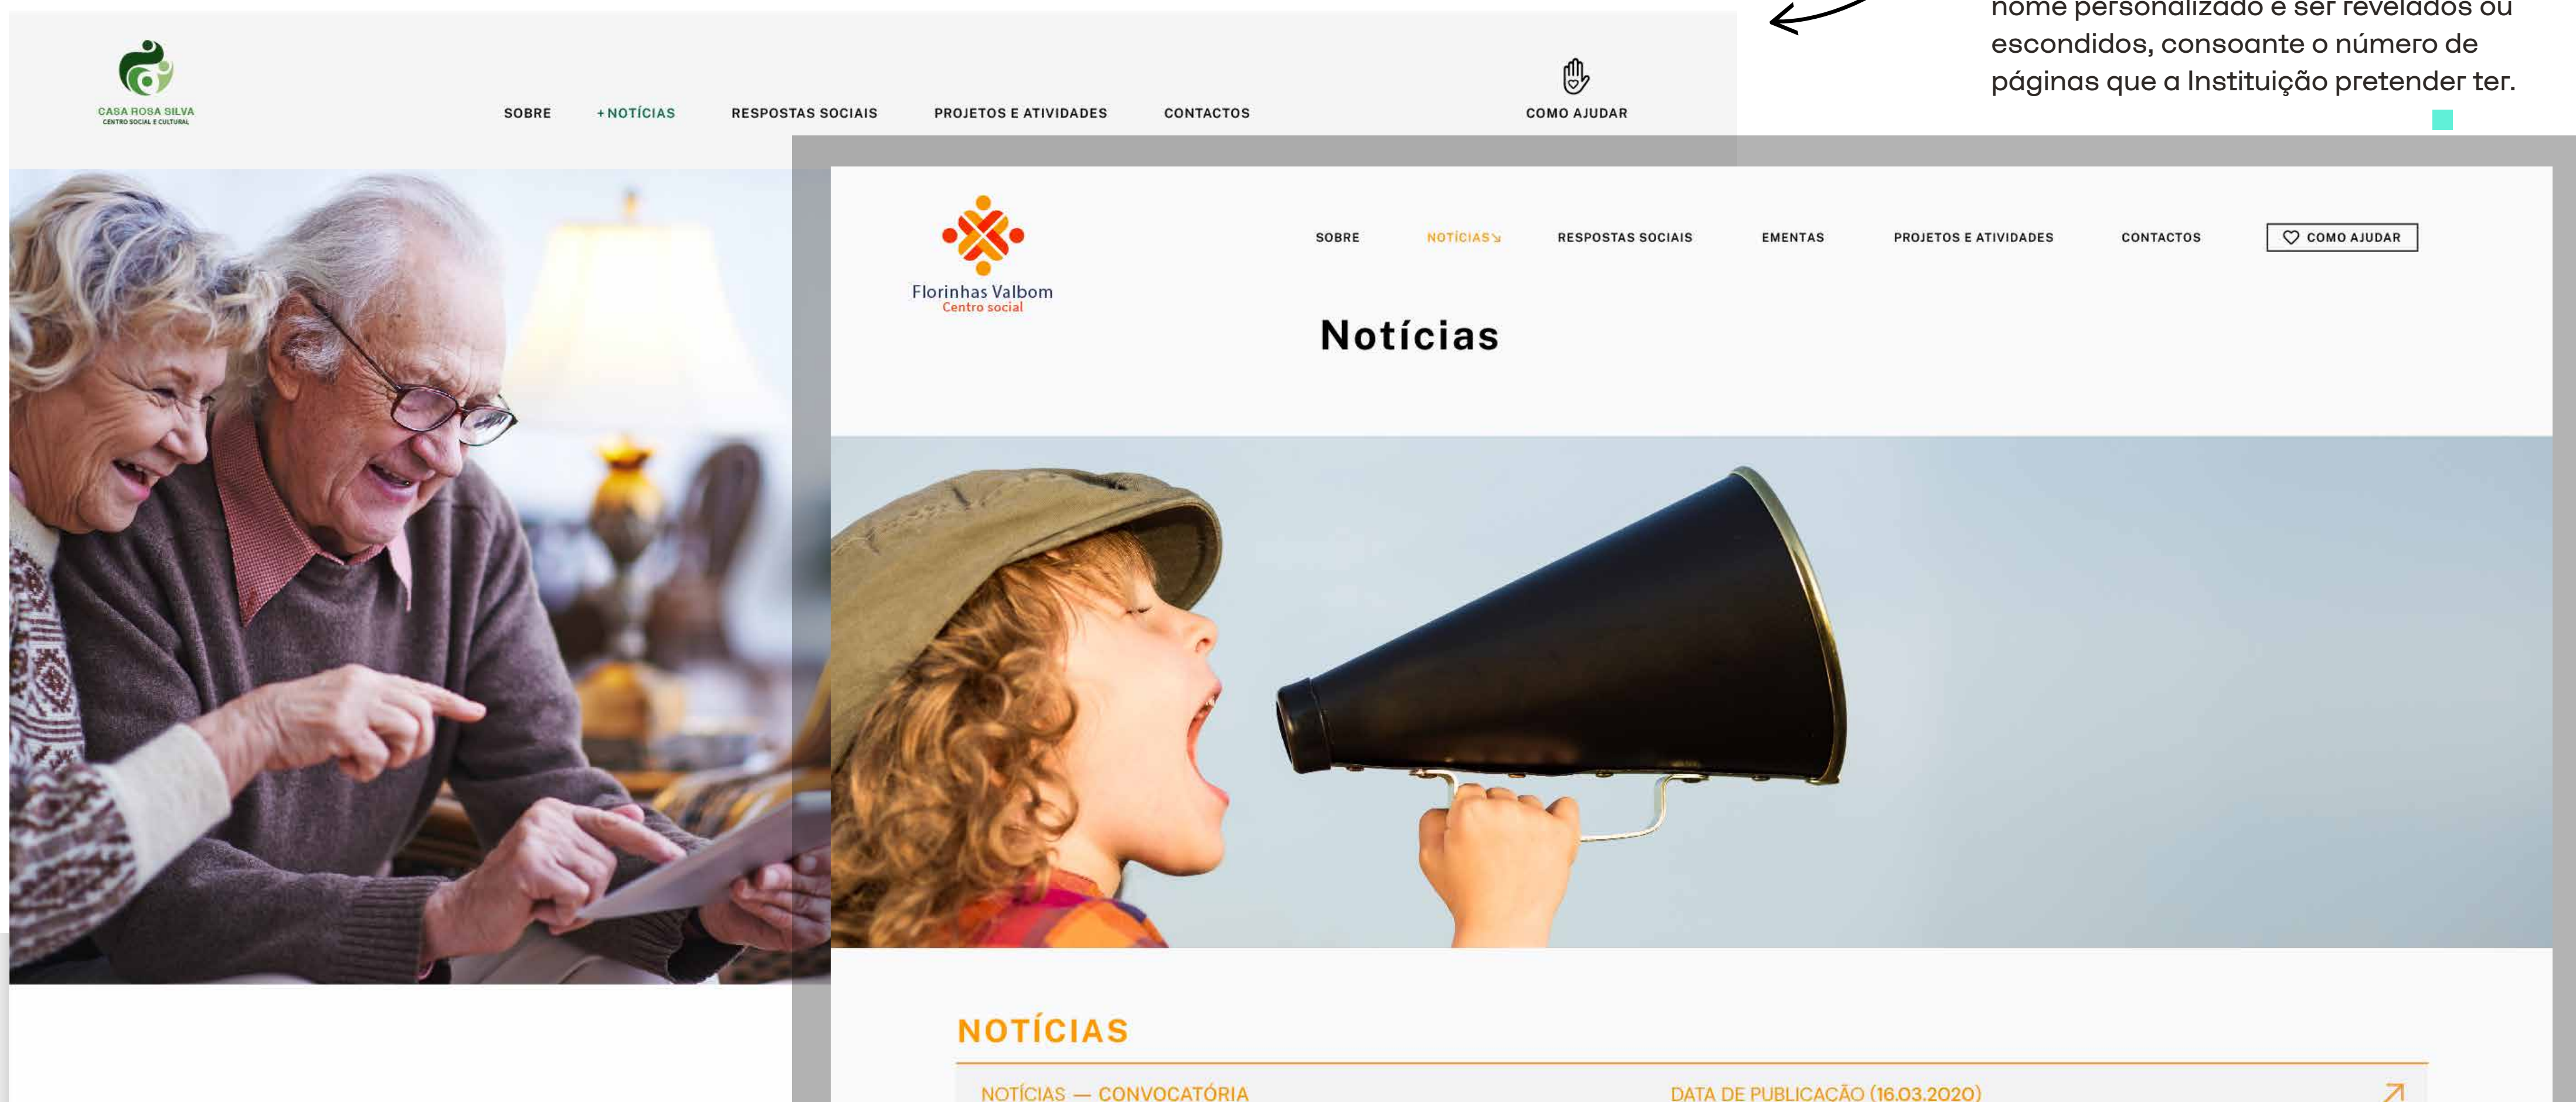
nome personalizado e ser revelados ou escondidos, consoante o número de páginas que a Instituição pretender ter.

CASA ROSA SILVA
CENTRO SOCIAL E CULTURAL

SOBRE
+ NOTÍCIAS
RESPOSTAS SOCIAIS
PROJETOS E ATIVIDADES
CONTACTOS
COMO AJUDAR

Florinhas Valbom
Centro social

SOBRE
NOTÍCIAS
RESPOSTAS SOCIAIS
EMENTAS
PROJETOS E ATIVIDADES
CONTACTOS
COMO AJUDAR

Notícias

NOTÍCIAS

NOTÍCIAS — CONVOCATÓRIA
DATA DE PUBLICAÇÃO (16.03.2020)